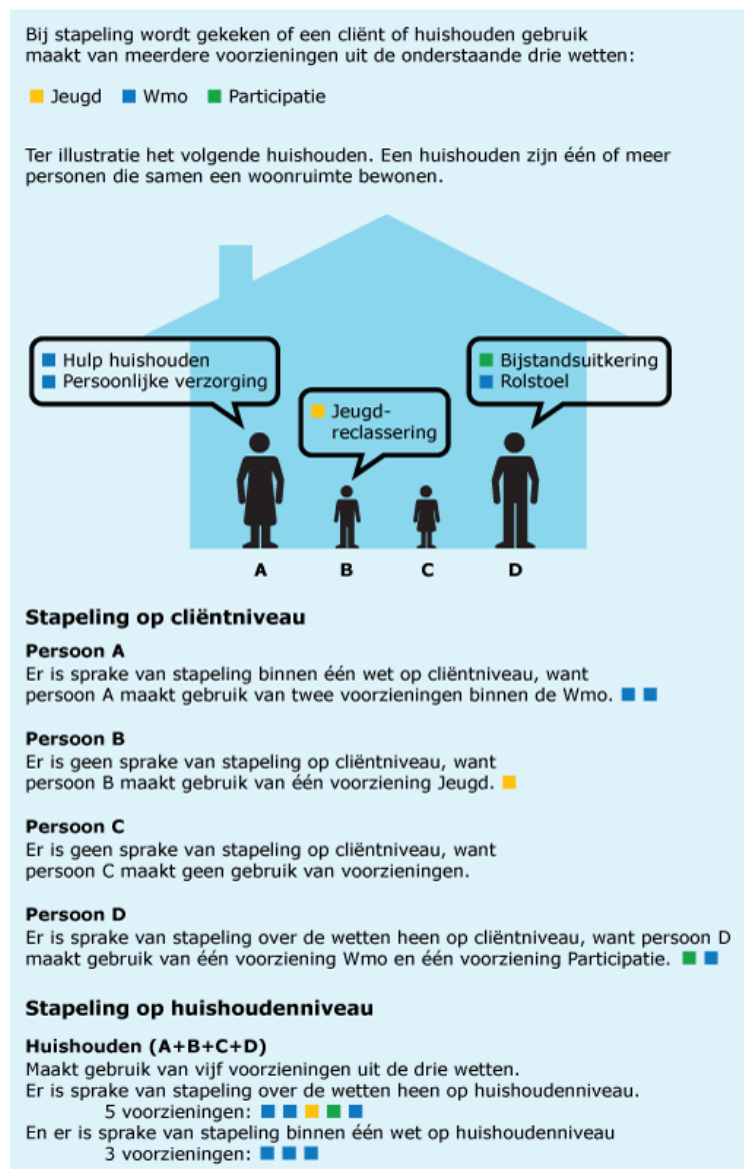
Bij stapeling wordt gekeken of een cliënt of huishouden gebruik maakt van meerdere voorzieningen uit de onderstaande drie wetten:

Jeugd Wmo Participatie

Ter illustratie het volgende huishouden. Een huishouden zijn één of meer personen die samen een woonruimte bewonen.

Hulp huishouden
Persoonlijke verzorging

Jeugdreclassering

Bijstandsuitkering
Rolstoel

A B C D

Stapeling op cliëntniveau

Persoon A
Er is sprake van stapeling binnen één wet op cliëntniveau, want persoon A maakt gebruik van twee voorzieningen binnen de Wmo.

Persoon B
Er is geen sprake van stapeling op cliëntniveau, want persoon B maakt gebruik van één voorziening Jeugd.

Persoon C
Er is geen sprake van stapeling op cliëntniveau, want persoon C maakt geen gebruik van voorzieningen.

Persoon D
Er is sprake van stapeling over de wetten heen op cliëntniveau, want persoon D maakt gebruik van één voorziening Wmo en één voorziening Participatie.

Stapeling op huishoudenniveau

Huishouden (A+B+C+D)
Maakt gebruik van vijf voorzieningen uit de drie wetten.
Er is sprake van stapeling over de wetten heen op huishoudenniveau.
5 voorzieningen:
En er is sprake van stapeling binnen één wet op huishoudenniveau
3 voorzieningen: